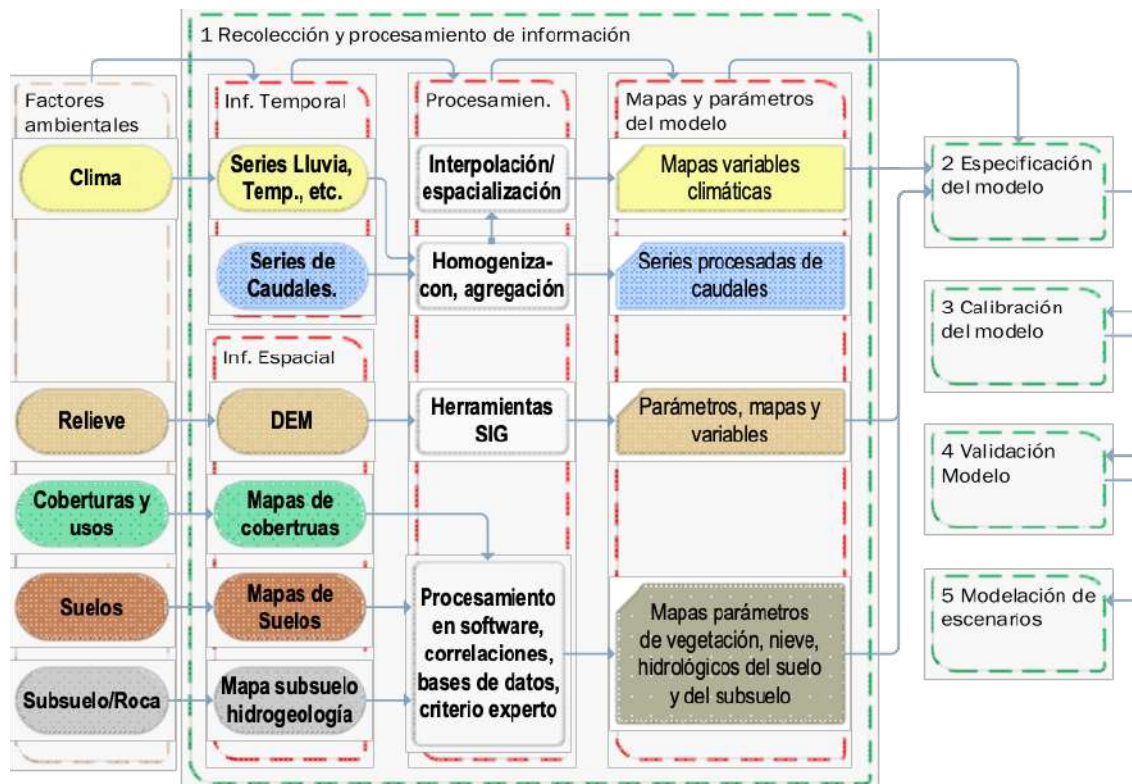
1 Recolección y procesamiento de información

Factores ambientales

Clima

Relieve

Coberturas y usos

Suelos

Subsuelo/Roca

Inf. Temporal

Series Lluvia, Temp., etc.

Series de Caudales.

Inf. Espacial

DEM

Mapas de cobertruas

Mapas de Suelos

Mapa subsuelo hidrogeología

Procesamien.

Interpolación/ espacialización

Homogeniza-con, agregación

Herramientas SIG

Procesamiento en software, correlaciones, bases de datos, criterio experto

Mapas y parámetros del modelo

Mapas variables climáticas

Series procesadas de caudales

Parámetros, mapas y variables

Mapas parámetros de vegetación, nieve, hidrológicos del suelo y del subsuelo

2 Especificación del modelo

3 Calibración del modelo

4 Validación Modelo

5 Modelación de escenarios